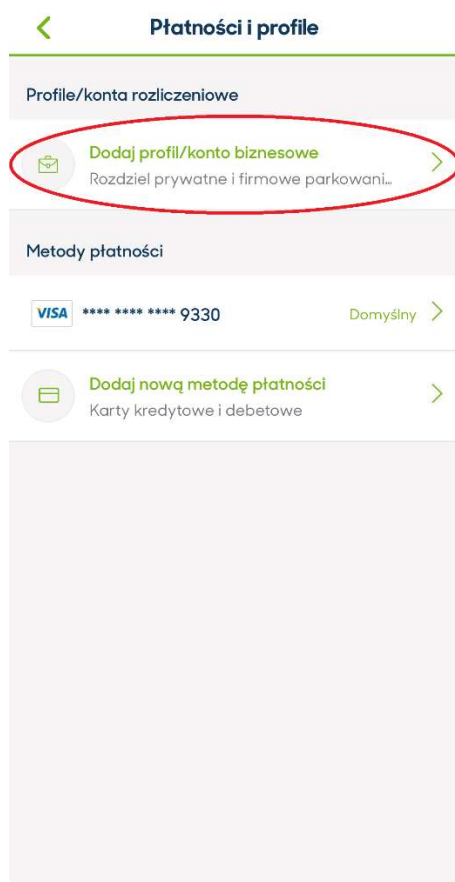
Płatności i profile

Profile/konta rozliczeniowe

Dodaj profil/konto biznesowe
Rozdziel prywatne i firmowe parkowani...

Metody płatności

VISA **** **** **** 9330 Domyślny

Dodaj nową metodę płatności
Karty kredytowe i debetowe